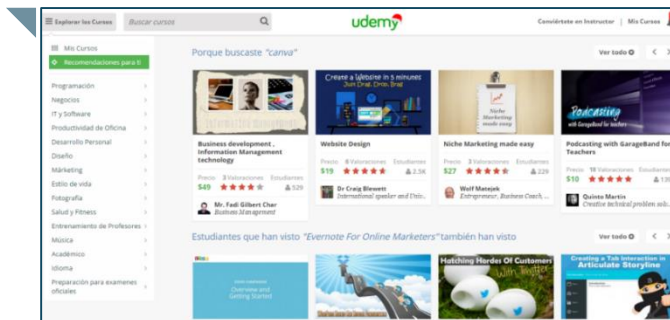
Explorar los Cursos Buscar cursos

udemy

Conviértete en Instructor | Mis Cursos

Mis Cursos
Recomendaciones para ti

Programación
Negocios
IT y Software
Productividad de Oficina
Desarrollo Personal
Diseño
Márketing
Estilo de vida
Fotografía
Salud y Fitness
Entrenamiento de Profesores
Música
Académico
Idioma
Preparación para exámenes oficiales

Porque buscaste "canva"

Ver todo

Business development , Information Management technology
Precio $49 3 Valoraciones Estudiantes 529
Mr. Fadi Gilbert Char
Business Management

Create a Website in 5 minutes
Website Design
Precio $19 8 Valoraciones Estudiantes 2.5K
Dr Craig Blewett
International speaker and Univ...

Niche Marketing made easy
Niche Marketing made easy
Precio $27 3 Valoraciones Estudiantes 229
Wolf Matejek
Entrepreneur, Business Coach, ...

Podcasting
Podcasting with GarageBand for Teachers
Precio $10 10 Valoraciones Estudiantes 13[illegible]
Quinto Martin
Creative technical problem solv...

Estudiantes que han visto "Evernote For Online Marketers" también han visto

Ver todo

Overview and Getting Started

Hatching Hordes Of Customers With Twitter

Creating a Tab Interaction in Articulate Storyline